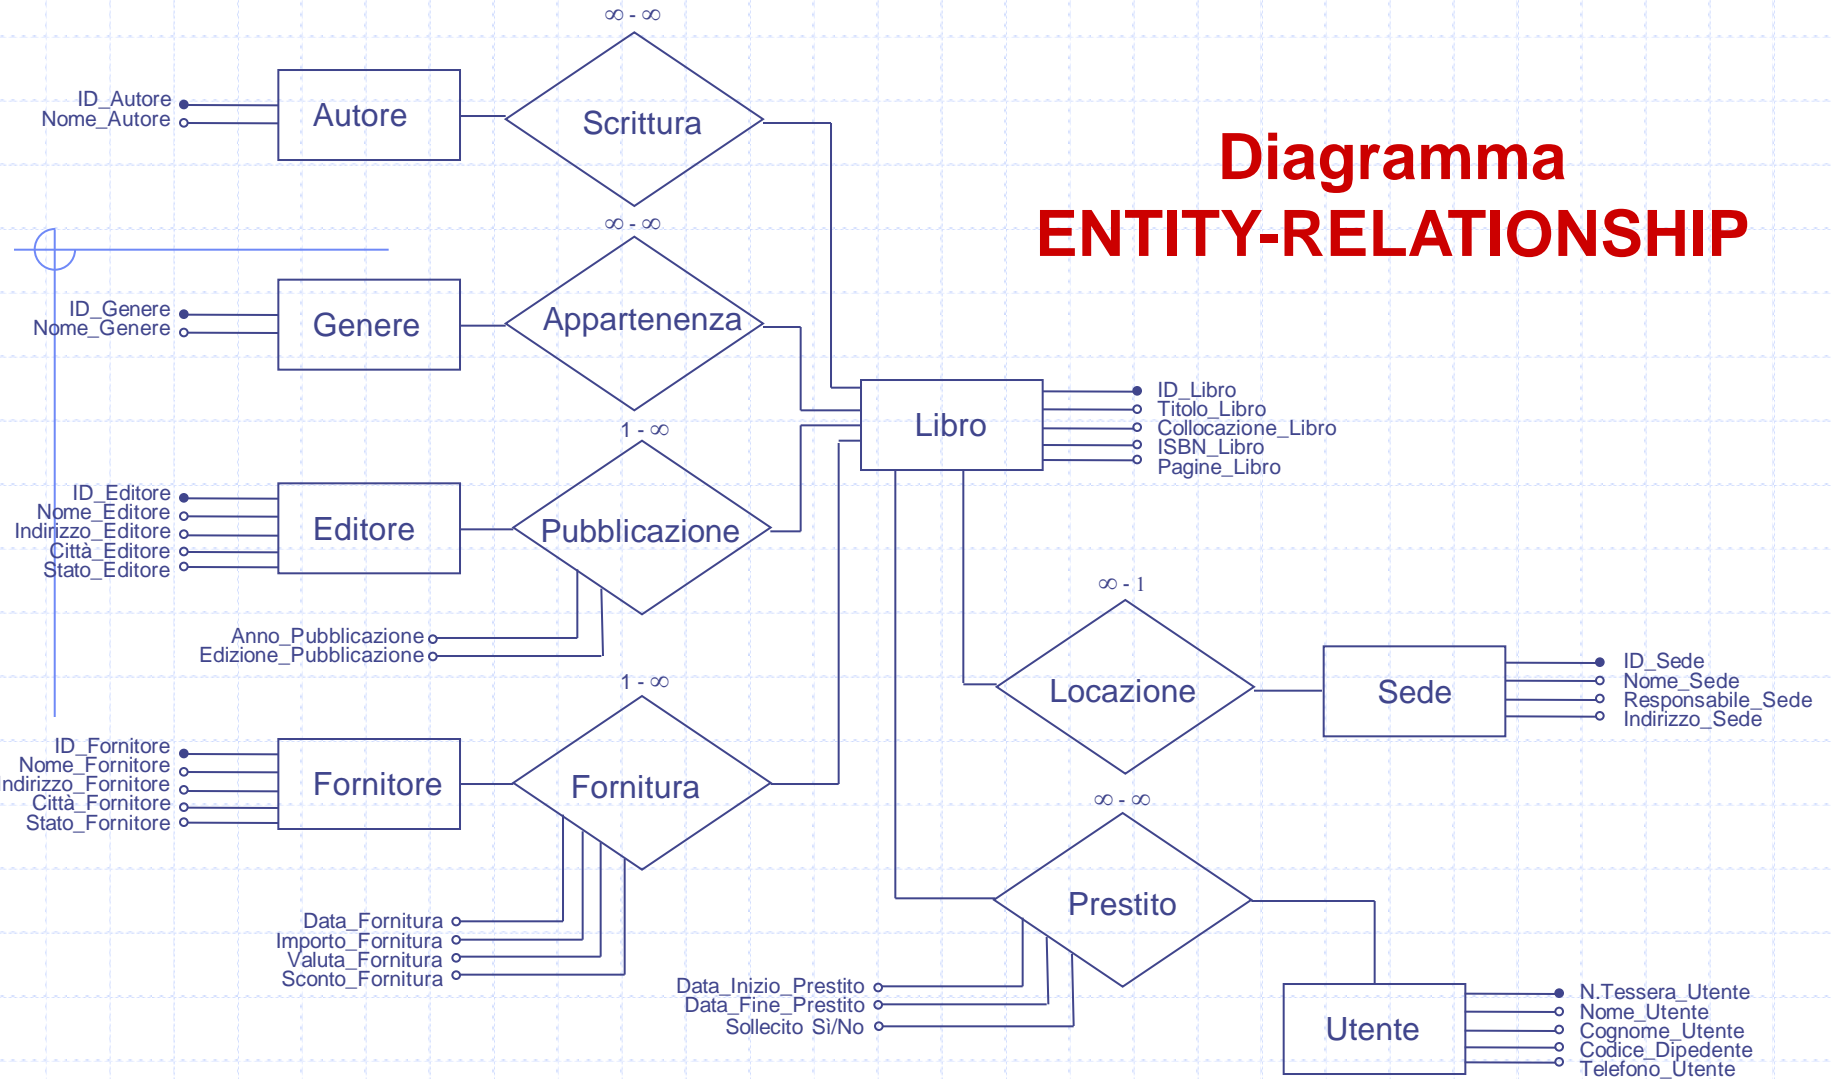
Diagramma ENTITY-RELATIONSHIP

∞ - ∞

ID_Autore
Nome_Autore

Autore

Scrittura

∞ - ∞

ID_Genere
Nome_Genere

Genere

Appartenenza

Libro

ID_Libro
Titolo_Libro
Collocazione_Libro
ISBN_Libro
Pagine_Libro

1 - ∞

ID_Editore
Nome_Editore
Indirizzo_Editore
Città_Editore
Stato_Editore

Editore

Pubblicazione

Anno_Pubblicazione
Edizione_Pubblicazione

∞ - 1

Locazione

Sede

ID_Sede
Nome_Sede
Responsabile_Sede
Indirizzo_Sede

1 - ∞

ID_Fornitore
Nome_Fornitore
ndirizzo_Fornitore
Città_Fornitore
Stato_Fornitore

Fornitore

Fornitura

Data_Fornitura
Importo_Fornitura
Valuta_Fornitura
Sconto_Fornitura

∞ - ∞

Prestito

Data_Inizio_Prestito
Data_Fine_Prestito
Sollecito Sì/No

Utente

N.Tessera_Utente
Nome_Utente
Cognome_Utente
Codice_Dipedente
Telefono_Utente